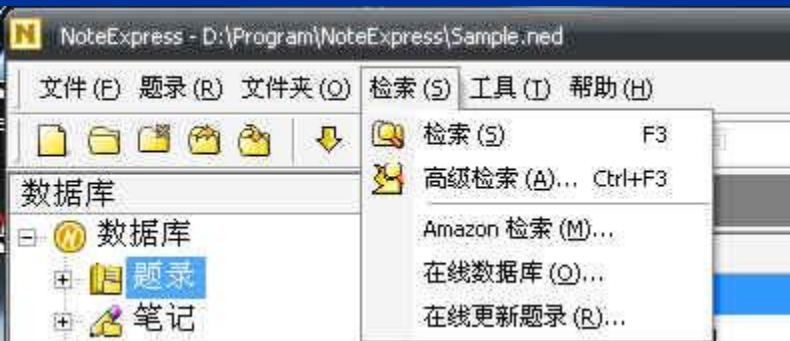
N NoteExpress - D:\Program\NoteExpress\Sample.ned

文件 (F) 题录 (R) 文件夹 (O) 检索 (S) 工具 (T) 帮助 (H)

检索 (S) F3
高级检索 (A)... Ctrl+F3
Amazon 检索 (M)...
在线数据库 (O)...
在线更新题录 (R)...

数据库
数据库
题录
笔记